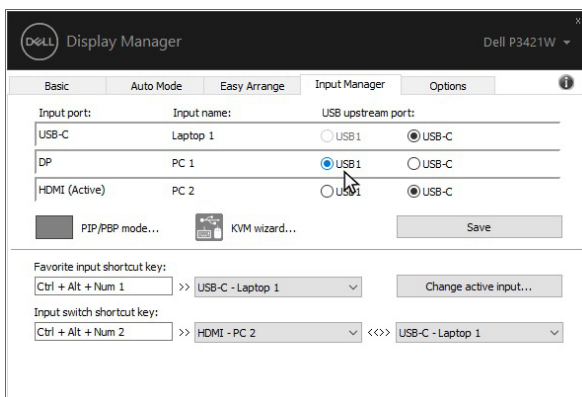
DELL Display Manager

Dell P3421W

×

Basic | Auto Mode | Easy Arrange | Input Manager | Options

| Input port: | Input name: | USB upstream port: | |
|---|---|---|---|
| USB-C | Laptop 1 | USB1 | USB-C |
| DP | PC 1 | USB1 | USB-C |
| HDMI (Active) | PC 2 | USB1 | USB-C |

PIP/PBP mode...

KVM wizard...

Save

Favorite input shortcut key:

Ctrl + Alt + Num 1 >> USB-C - Laptop 1

Change active input...

Input switch shortcut key:

Ctrl + Alt + Num 2 >> HDMI - PC 2 <<>> USB-C - Laptop 1